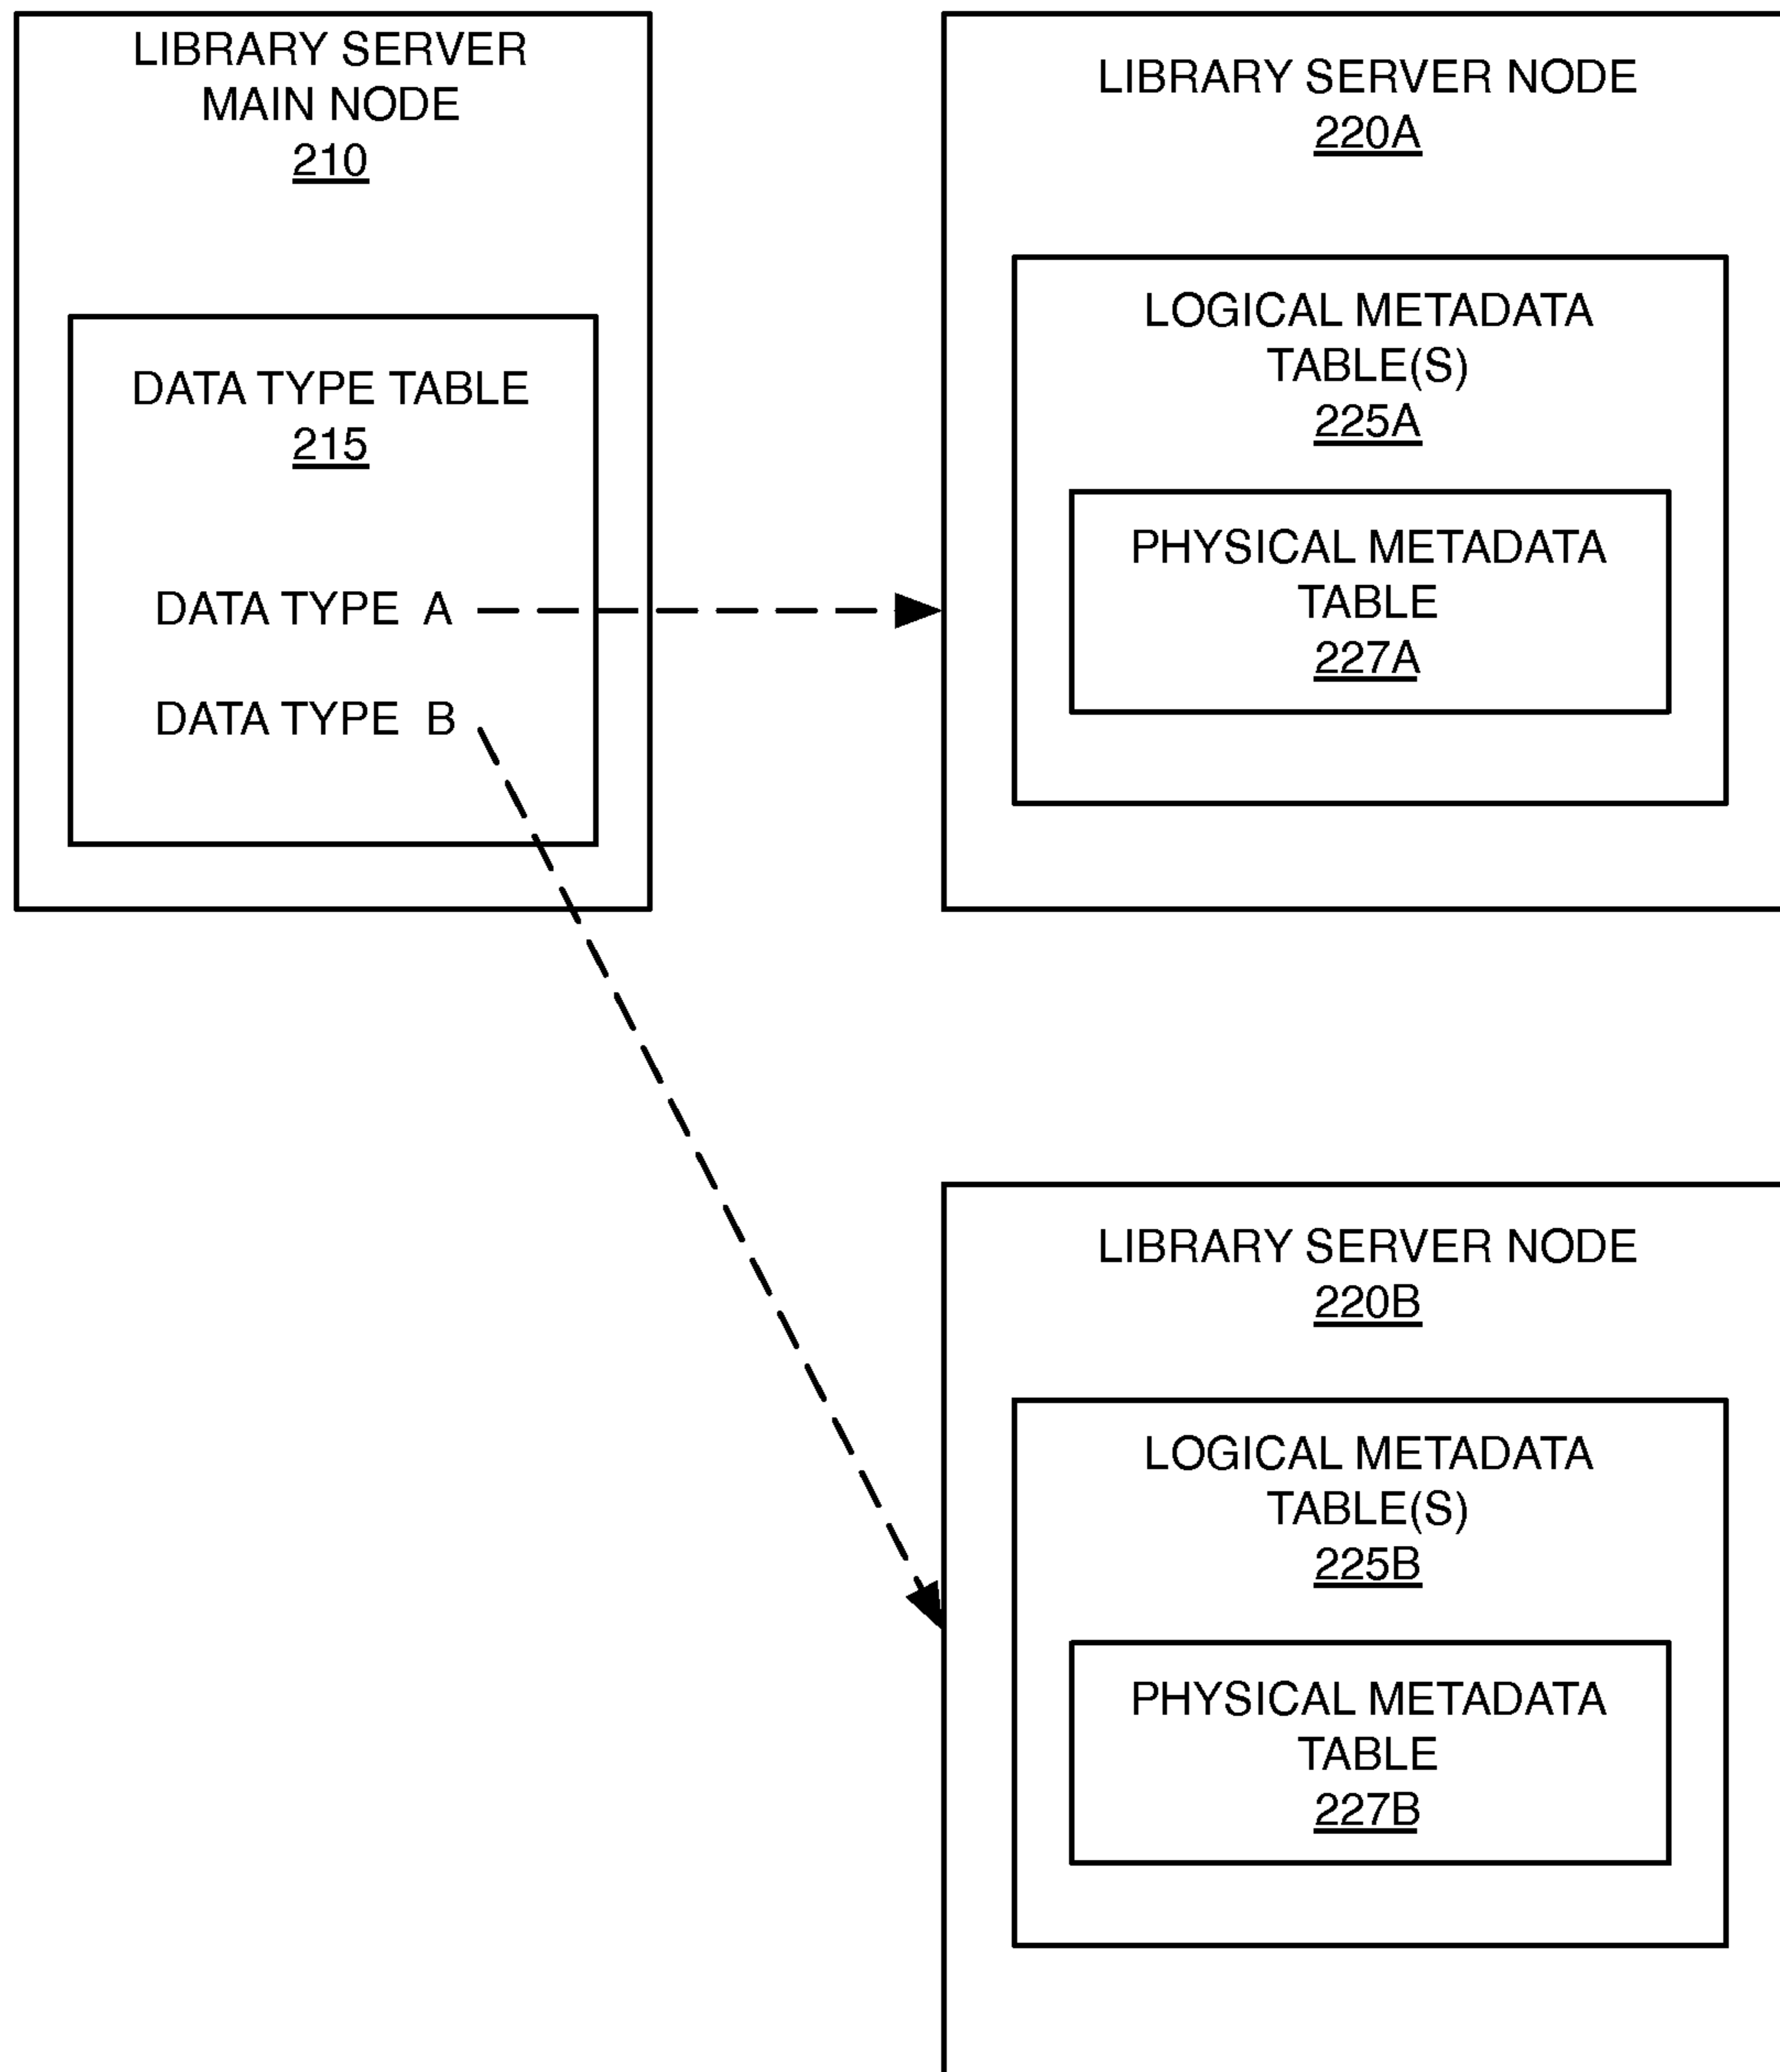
LIBRARY SERVER MAIN NODE
210

DATA TYPE TABLE
215

DATA TYPE A

DATA TYPE B

LIBRARY SERVER NODE
220A

LOGICAL METADATA TABLE(S)
225A

PHYSICAL METADATA TABLE
227A

LIBRARY SERVER NODE
220B

LOGICAL METADATA TABLE(S)
225B

PHYSICAL METADATA TABLE
227B